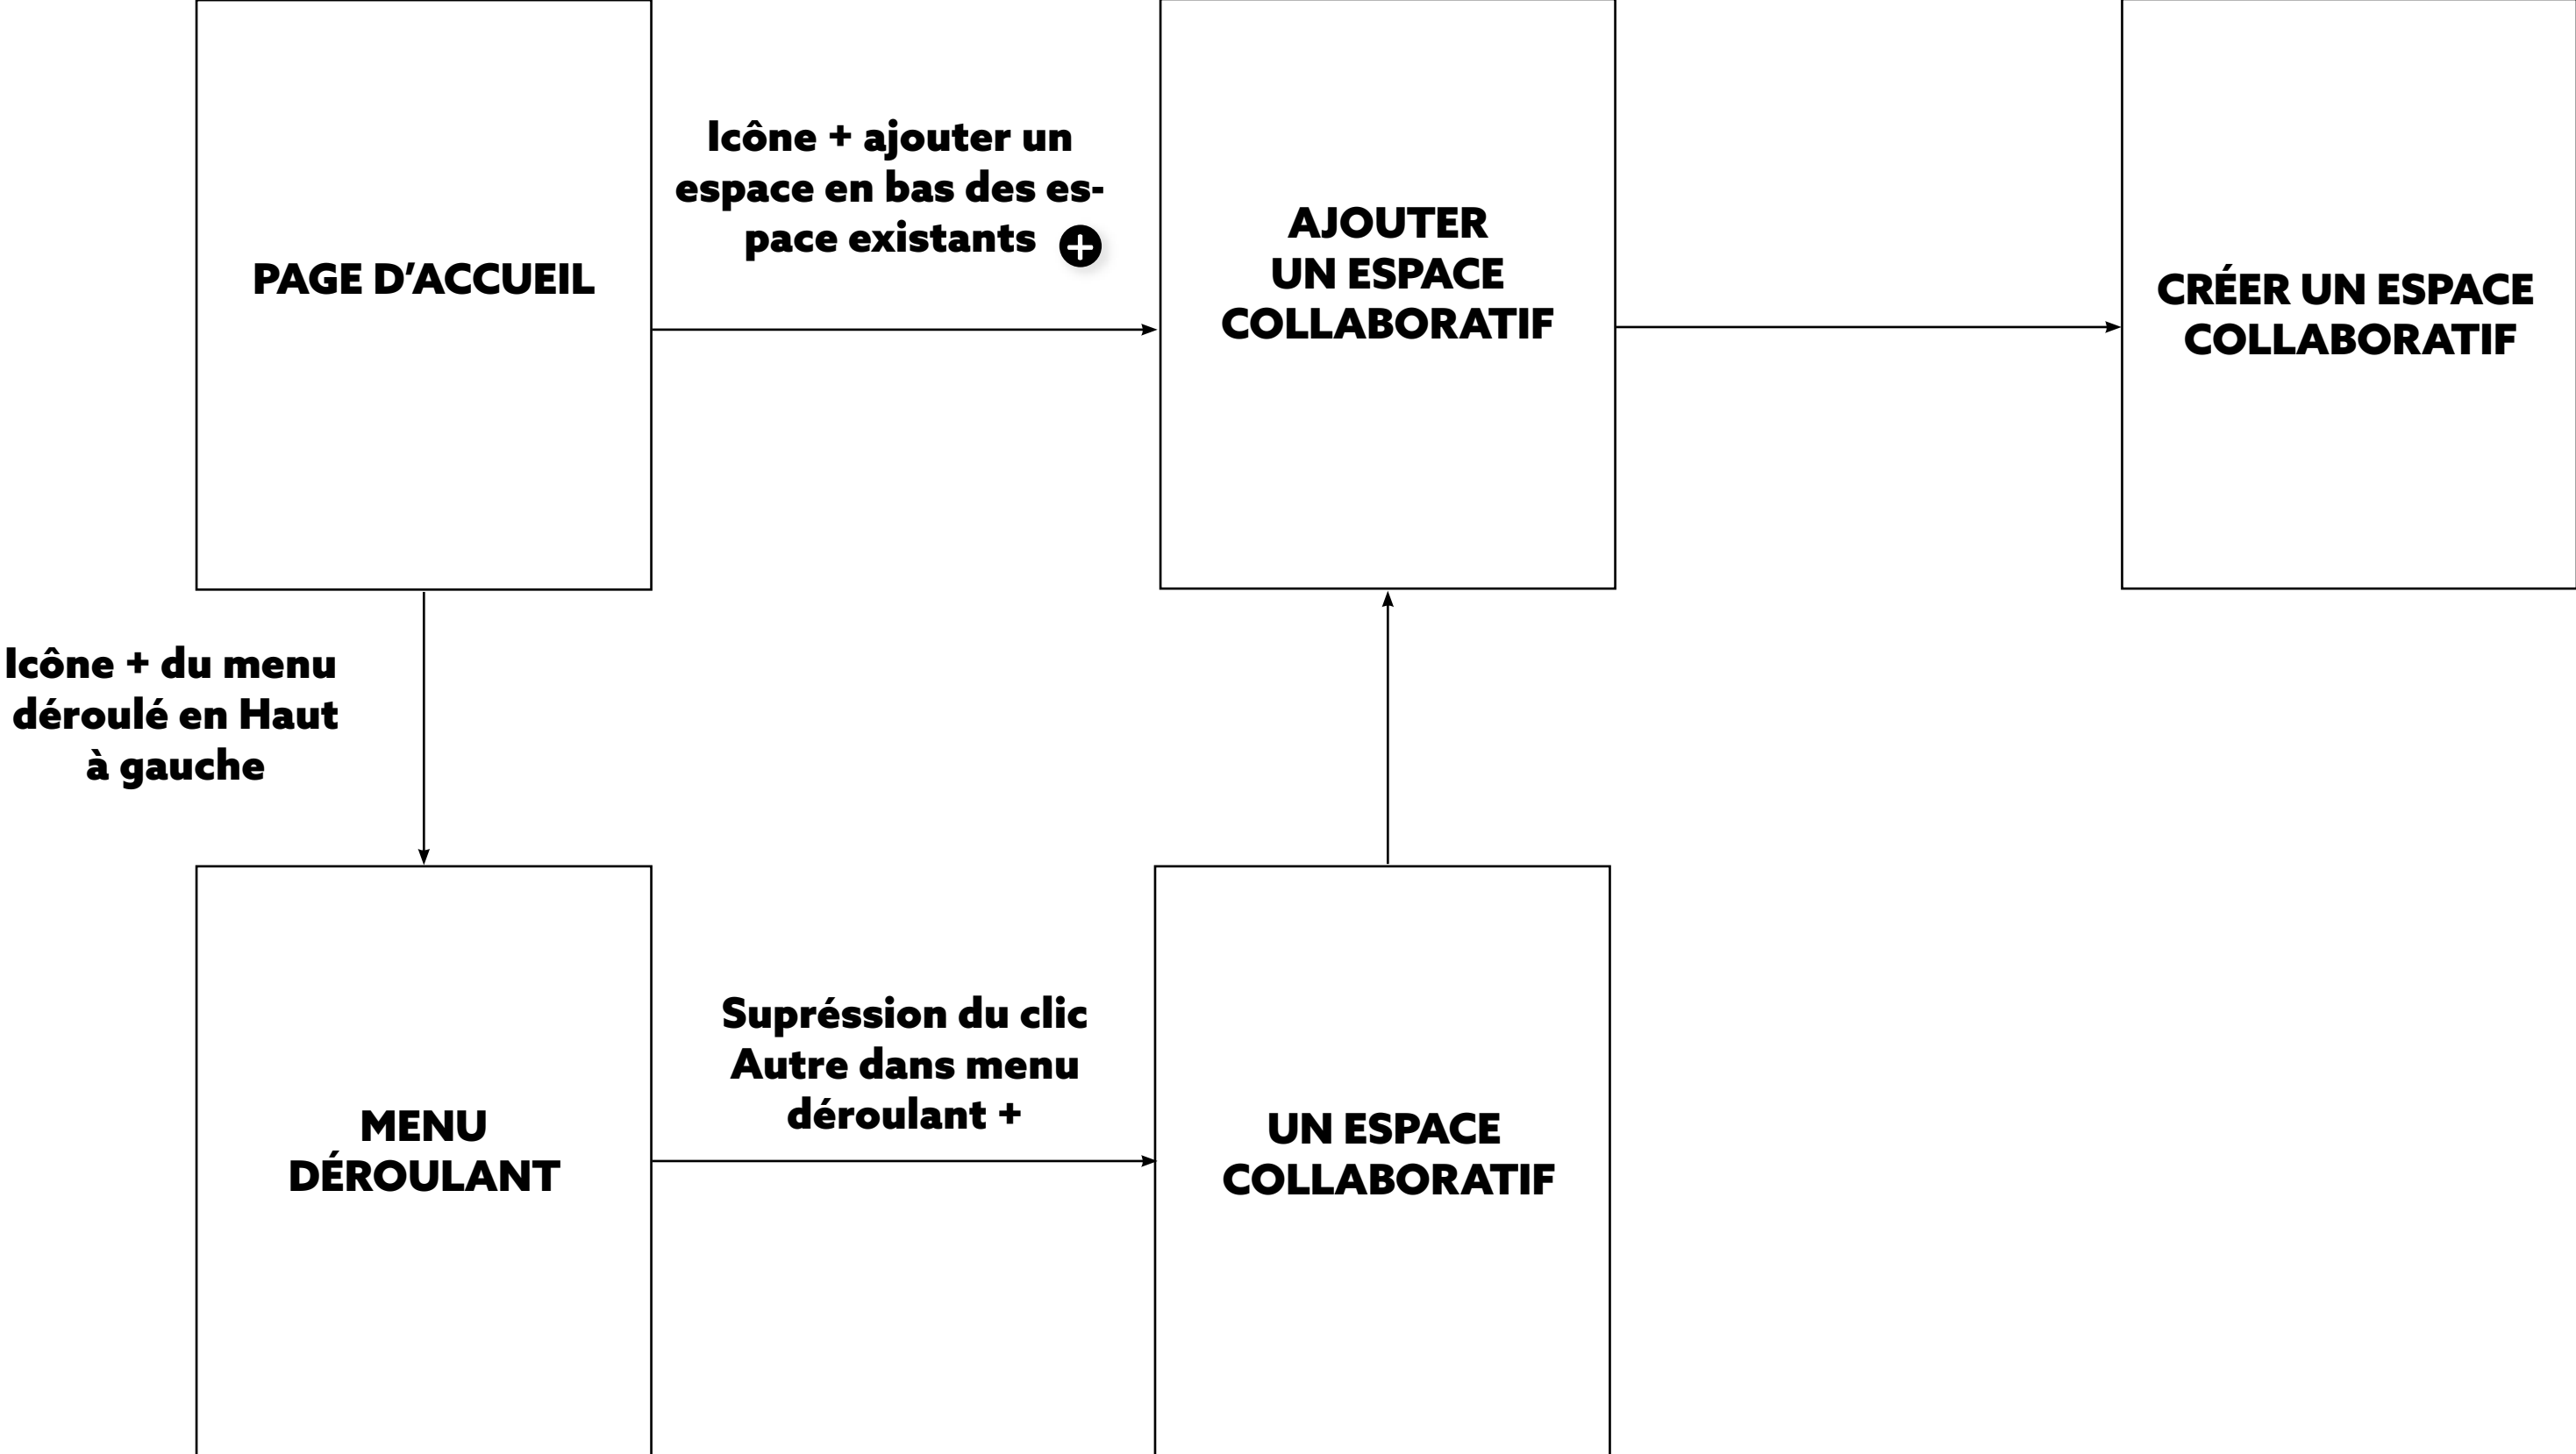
PAGE D'ACCUEIL

Icône + ajouter un espace en bas des espace existants

AJOUTER UN ESPACE COLLABORATIF

CRÉER UN ESPACE COLLABORATIF

Icône + du menu déroulé en Haut à gauche

MENU DÉROULANT

Supréssion du clic Autre dans menu déroulant +

UN ESPACE COLLABORATIF